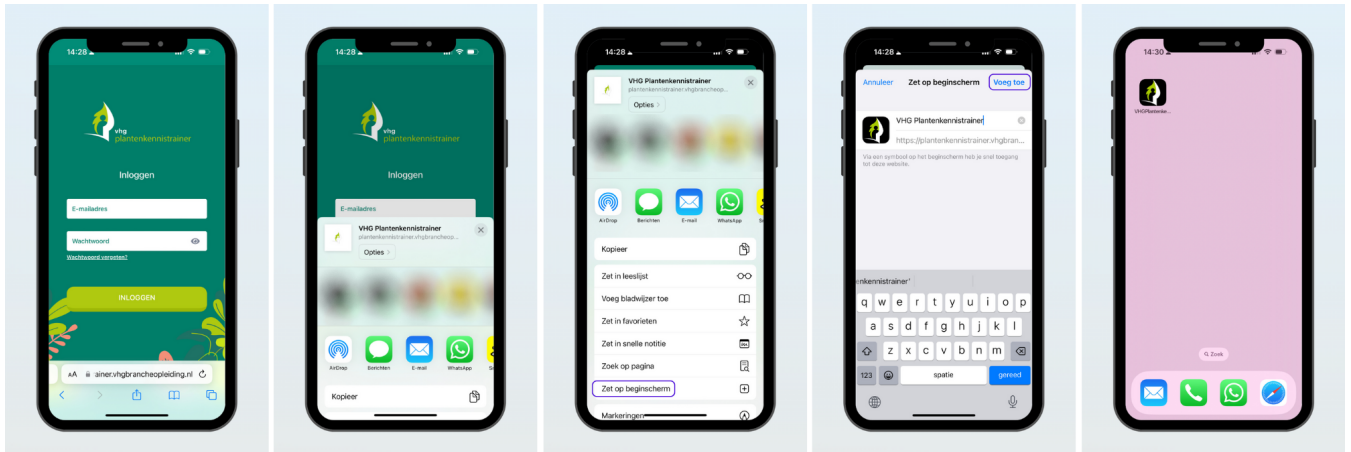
14:28

vhg plantenkennistrainer

Inloggen

E-mailadres

Wachtwoord

Wachtwoord vergeten?

INLOGGEN

AA ainer.vhgbrancheopleiding.nl

14:28

vhg plantenkennistrainer

Inloggen

E-mailadres

VHG Plantenkennistrainer
plantenkennistrainer.vhgbrancheop...

Opties >

AirDrop
Berichten
E-mail
WhatsApp

Kopieer

14:28

VHG Plantenkennistrainer
plantenkennistrainer.vhgbrancheop...

Opties >

AirDrop
Berichten
E-mail
WhatsApp

Kopieer

Zet in leeslijst

Voeg bladwijzer toe

Zet in favorieten

Zet in snelle notitie

Zoek op pagina

Zet op beginscherm

Markeringen

14:28

Annuleer
Zet op beginscherm
Voeg toe

VHG Plantenkennistrainer

https://plantenkennistrainer.vhgbran...

Via een symbool op het beginscherm heb je snel toegang tot deze website.

"Plantenkennistrainer"

q w e r t y u i o p
a s d f g h j k l
z x c v b n m
123
spatie
gereed

14:30

VHGPlantenken...

Zoek